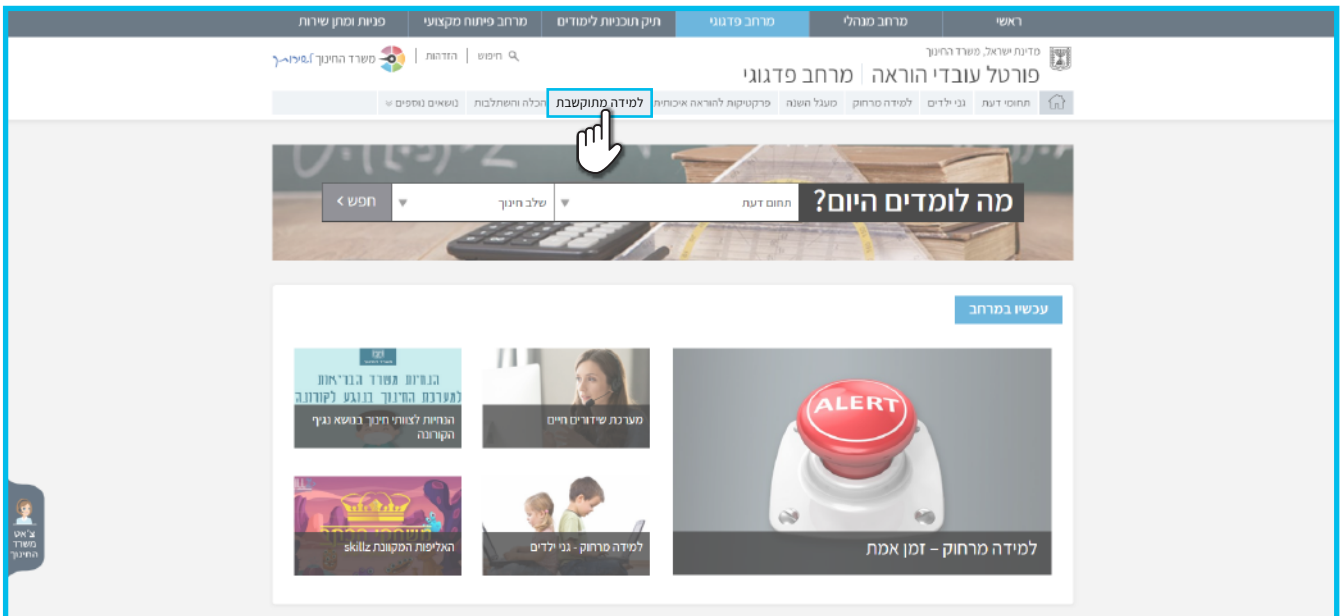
ראשי | מרחב מנהלי | מרחב פדגוגי | תיק תוכניות לימודים | מרחב פיתוח מקצועי | פניות ומתן שירות

מדינת ישראל, משרד החינוך
פורטל עובדי הוראה | מרחב פדגוגי

חיפוש | הזדהות | משרד החינוך

תחומי דעת | גני ילדים | למידה מרחוק | מעגל השנה | פרקטיקות להוראה איכותית | למידה מתוקשבת | הכלה והשתלבות | נושאים נוספים

מה לומדים היום?
תחום דעת
שלב חינוך
חפש >

עכשיו במרחב

ALERT
למידה מרחוק – זמן אמת

מערכת שידורים חיים

הנחיות משרד הבריאות למערכת החינוך בנוגע לקורונה
הנחיות לצוותי חינוך בנושא נגיף הקורונה

למידה מרחוק - גני ילדים

האליפות המקוונת skillz

צ'אט משרד החינוך